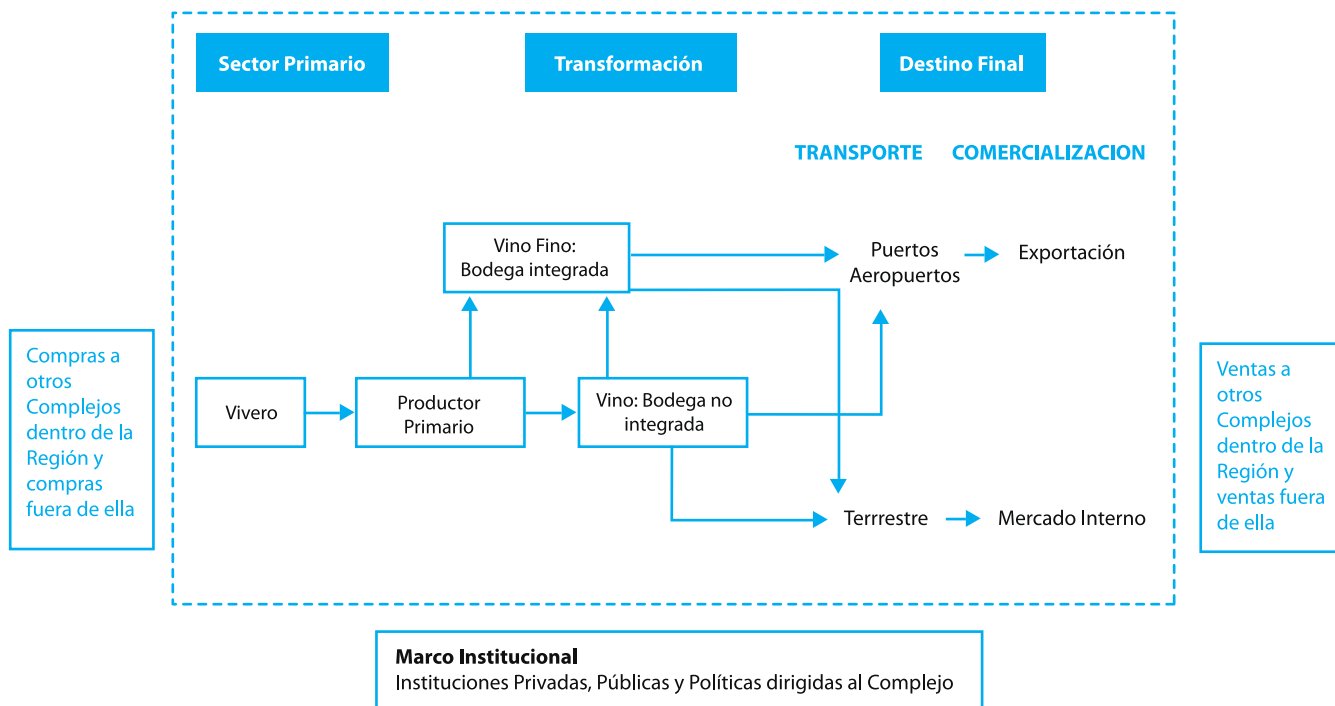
Compras a otros Complejos dentro de la Región y compras fuera de ella

Sector Primario

Transformación

Destino Final

TRANSPORTE

COMERCIALIZACION

Vino Fino: Bodega integrada

Puertos Aeropuertos

Exportación

Vivero

Productor Primario

Vino: Bodega no integrada

Terrrestre

Mercado Interno

Ventas a otros Complejos dentro de la Región y ventas fuera de ella

**Marco Institucional**
Instituciones Privadas, Públicas y Políticas dirigidas al Complejo